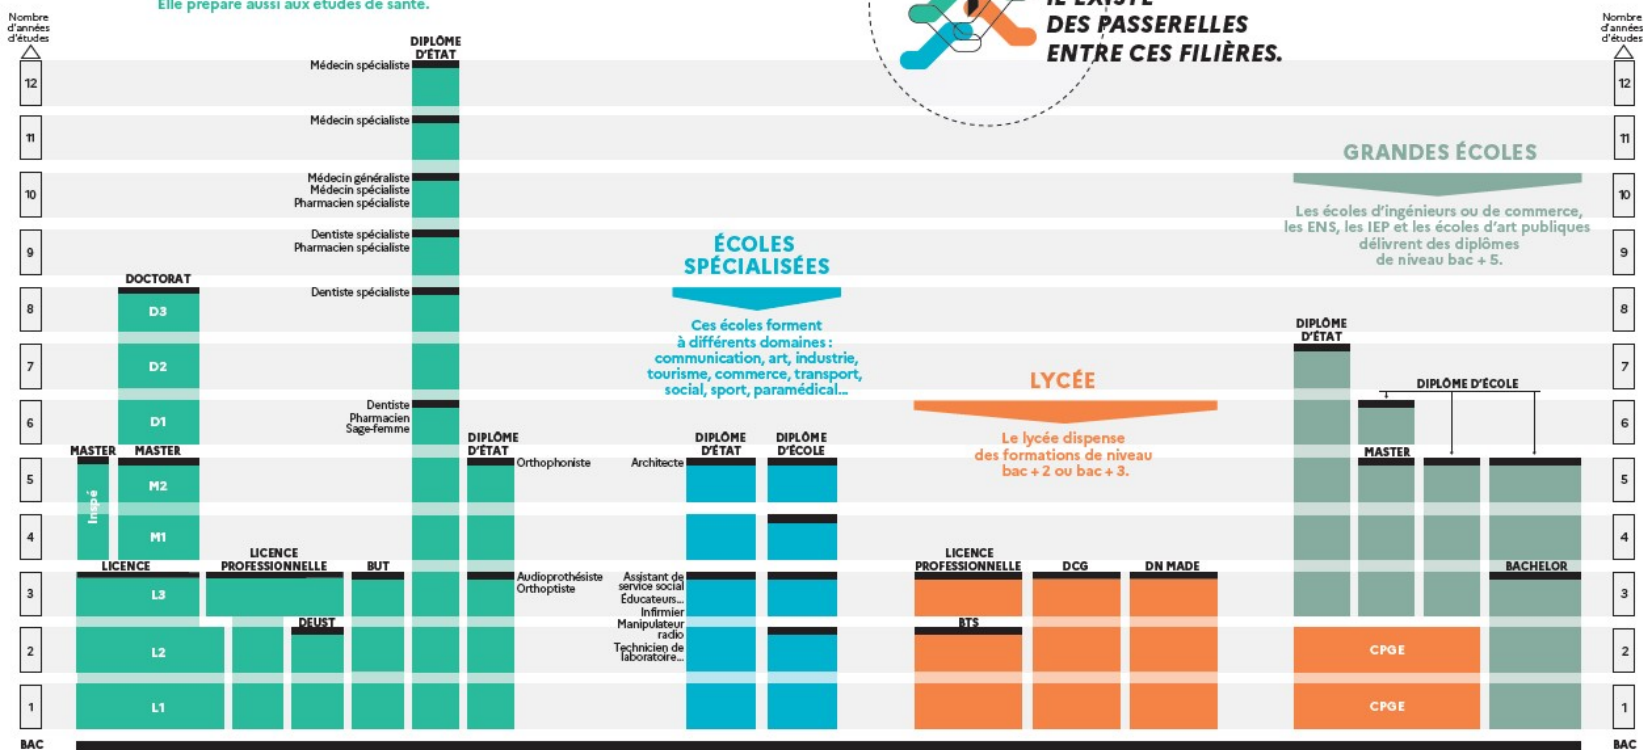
Nombre d'années d'études

Elle prépare aussi aux études de santé.

IL EXISTE DES PASSERELLES ENTRE CES FILIÈRES.

Nombre d'années d'études

12
11
10
9
8
7
6
5
4
3
2
1
BAC

DIPLÔME D'ÉTAT
Médecin spécialiste
Médecin spécialiste
Médecin généraliste
Médecin spécialiste
Pharmacien spécialiste
Dentiste spécialiste
Pharmacien spécialiste
Dentiste spécialiste
Dentiste
Pharmacien
Sage-femme

DOCTORAT
D3
D2
D1
MASTER
MASTER
M2
M1
Inspé
LICENCE
L3
L2
L1
LICENCE PROFESSIONNELLE
DEUST
BUT

DIPLÔME D'ÉTAT
Orthophoniste
Audioprothésiste
Orthoptiste

ÉCOLES SPÉCIALISÉES
Ces écoles forment à différents domaines : communication, art, industrie, tourisme, commerce, transport, social, sport, paramédical...
DIPLÔME D'ÉTAT
DIPLÔME D'ÉCOLE
Architecte
Assistant de service social
Éducateurs...
Infirmier
Manipulateur radio
Technicien de laboratoire...

LYCÉE
Le lycée dispense des formations de niveau bac + 2 ou bac + 3.
LICENCE PROFESSIONNELLE
DCG
DN MADE
BTS

GRANDES ÉCOLES
Les écoles d'ingénieurs ou de commerce, les ENS, les IEP et les écoles d'art publiques délivrent des diplômes de niveau bac + 5.
DIPLÔME D'ÉTAT
DIPLÔME D'ÉCOLE
MASTER
BACHELOR
CPGE
CPGE

12
11
10
9
8
7
6
5
4
3
2
1
BAC